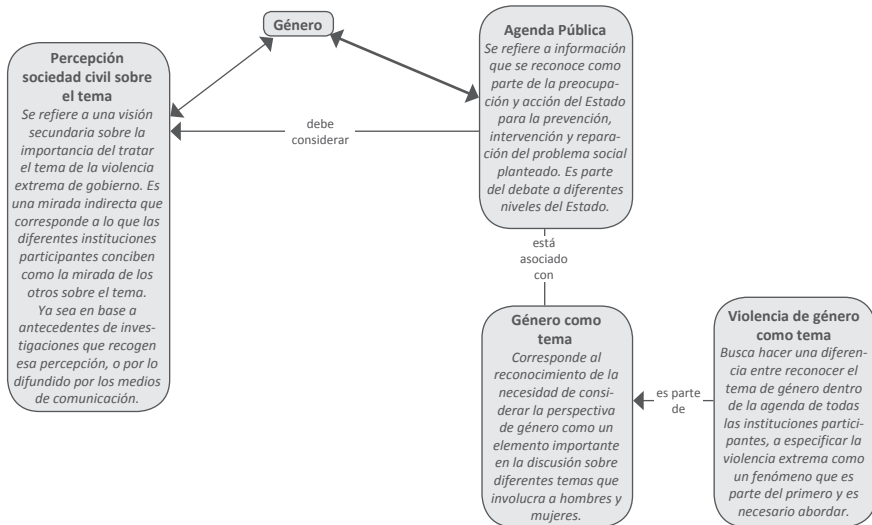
Género

Percepción sociedad civil sobre el tema
Se refiere a una visión secundaria sobre la importancia del tratar el tema de la violencia extrema de gobierno. Es una mirada indirecta que corresponde a lo que las diferentes instituciones participantes conciben como la mirada de los otros sobre el tema. Ya sea en base a antecedentes de investigaciones que recogen esa percepción, o por lo difundido por los medios de comunicación.

debe considerar

Agenda Pública
Se refiere a información que se reconoce como parte de la preocupación y acción del Estado para la prevención, intervención y reparación del problema social planteado. Es parte del debate a diferentes niveles del Estado.

está asociado con

Género como tema
Corresponde al reconocimiento de la necesidad de considerar la perspectiva de género como un elemento importante en la discusión sobre diferentes temas que involucra a hombres y mujeres.

es parte de

Violencia de género como tema
Busca hacer una diferencia entre reconocer el tema de género dentro de la agenda de todas las instituciones participantes, a especificar la violencia extrema como un fenómeno que es parte del primero y es necesario abordar.